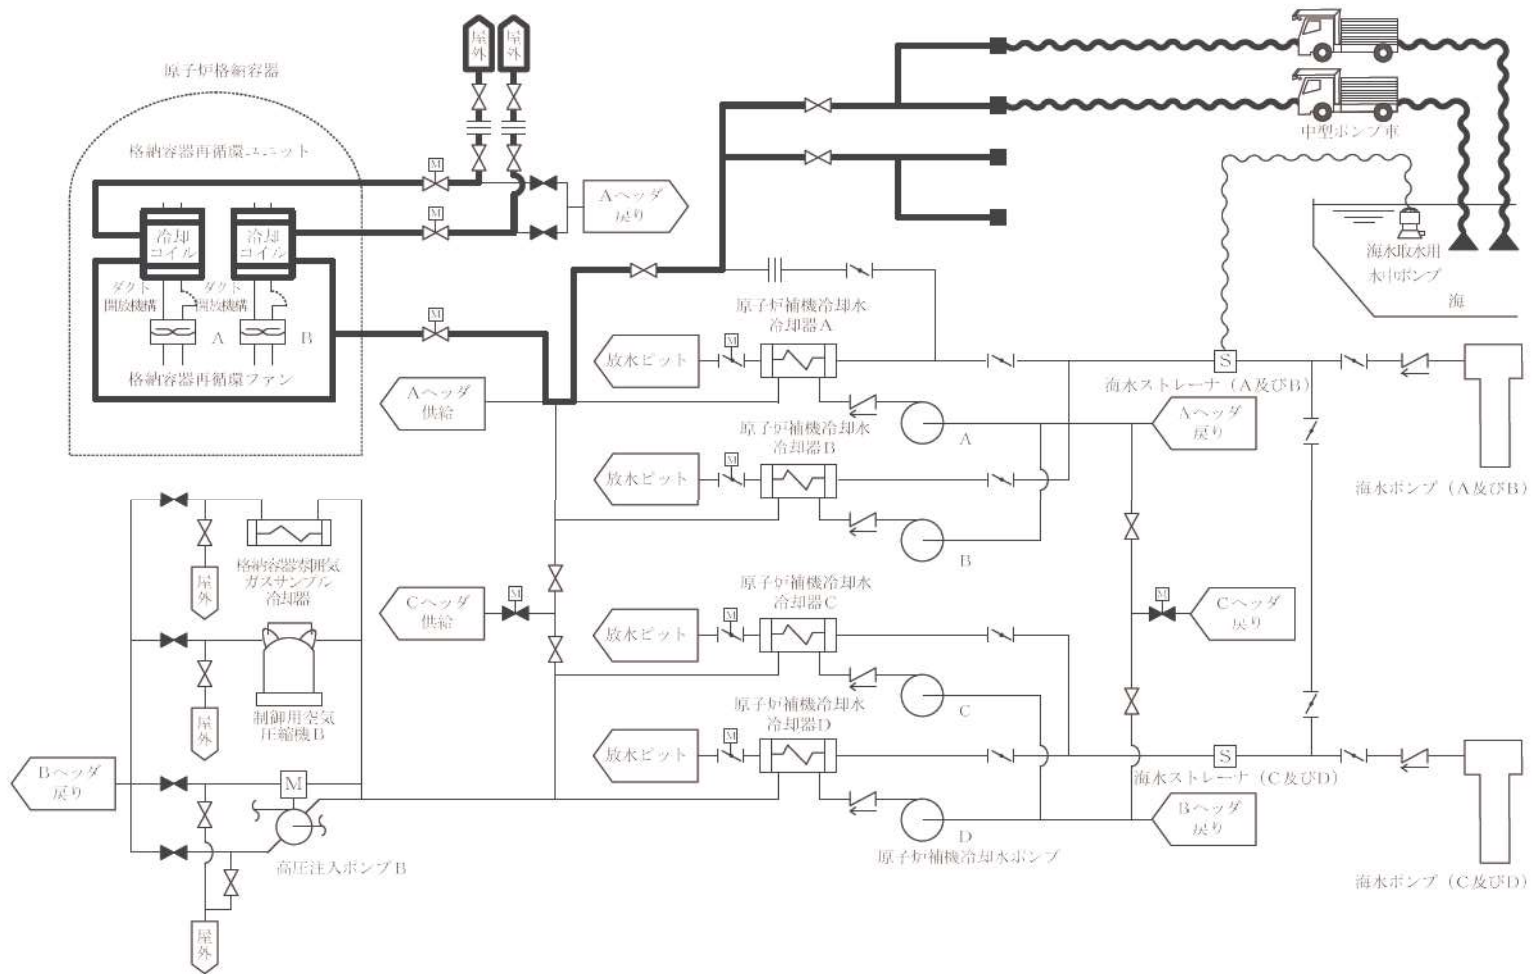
原子炉格納容器

格納容器再循環ユニット

屋外

屋外

M

M

Aヘッダ戻り

冷却コイル

冷却コイル

ダクト開放機構

ダクト開放機構

A

B

M

格納容器再循環ファン

中型ポンプ車

海水取水用水中ポンプ

海

原子炉補機冷却水冷却器A

放水ピット

M

S

海水ストレーナ（A及びB）

Aヘッダ供給

A

Aヘッダ戻り

原子炉補機冷却水冷却器B

放水ピット

M

B

海水ポンプ（A及びB）

格納容器排気ガスサンプル冷却器

屋外

Cヘッダ供給

M

原子炉補機冷却水冷却器C

放水ピット

M

M

Cヘッダ戻り

制御用空気圧縮機B

屋外

C

原子炉補機冷却水冷却器D

放水ピット

M

S

Bヘッダ戻り

M

海水ストレーナ（C及びD）

D

Bヘッダ戻り

高圧注入ポンプB

原子炉補機冷却水ポンプ

海水ポンプ（C及びD）

屋外